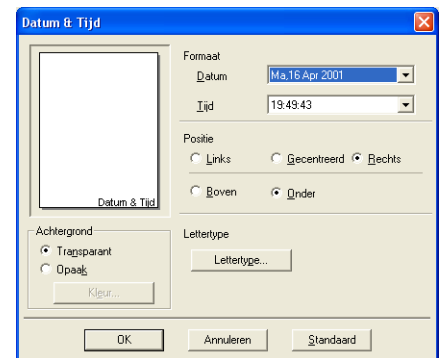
Datum & Tijd

Datum & Tijd

Achtergrond
Transparant
Opaak
Kleur...

Formaat
Datum Ma,16 Apr 2001
Tijd 19:49:43

Positie
Links Gecentreerd Rechts
Boven Onder

Lettertype
Lettertype...

OK Annuleren Standaard